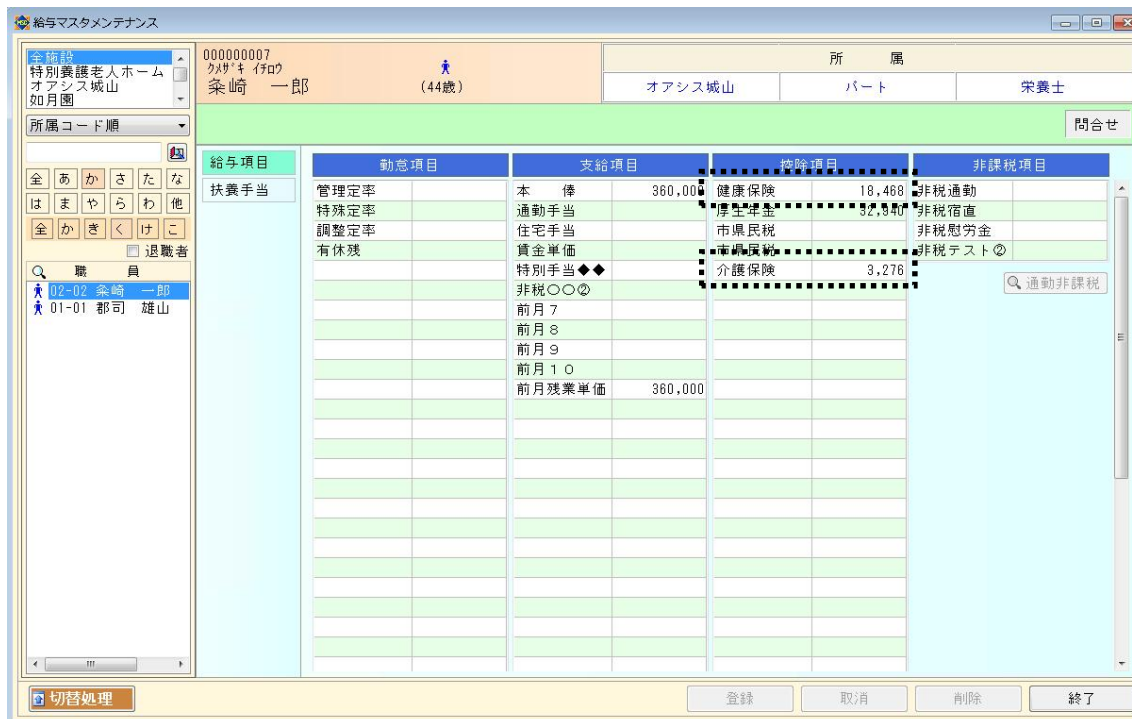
給与マスタメンテナンス

全施設
特別養護老人ホーム
オアシス城山
如月園

所属コード順

全 あ か さ た な
は ま や ら わ 他
全 か き く け こ
退職者

職 員
02-02 粂崎 一郎
01-01 郡司 雄山

000000007
クメザキ イチロウ
粂崎 一郎
(44歳)

所 属
オアシス城山 パート 栄養士

問合せ

給与項目
扶養手当

| 勤怠項目 | | 支給項目 | | 控除項目 | | 非課税項目 | |
|---|---|---|---|---|---|---|---|
| 管理定率 | | 本 俸 | 360,000 | 健康保険 | 18,468 | 非税通勤 | |
| 特殊定率 | | 通勤手当 | | 厚生年金 | 32,940 | 非税宿直 | |
| 調整定率 | | 住宅手当 | | 市県民税 | | 非税慰労金 | |
| 有休残 | | 賃金単価 | | 市県民税 | | 非税テスト② | |
| | | 特別手当◆◆ | | 介護保険 | 3,276 | | |
| | | 非税○○② | | | | | |
| | | 前月7 | | | | | |
| | | 前月8 | | | | | |
| | | 前月9 | | | | | |
| | | 前月10 | | | | | |
| | | 前月残業単価 | 360,000 | | | | |

通勤非課税

切替処理
登録 取消 削除 終了